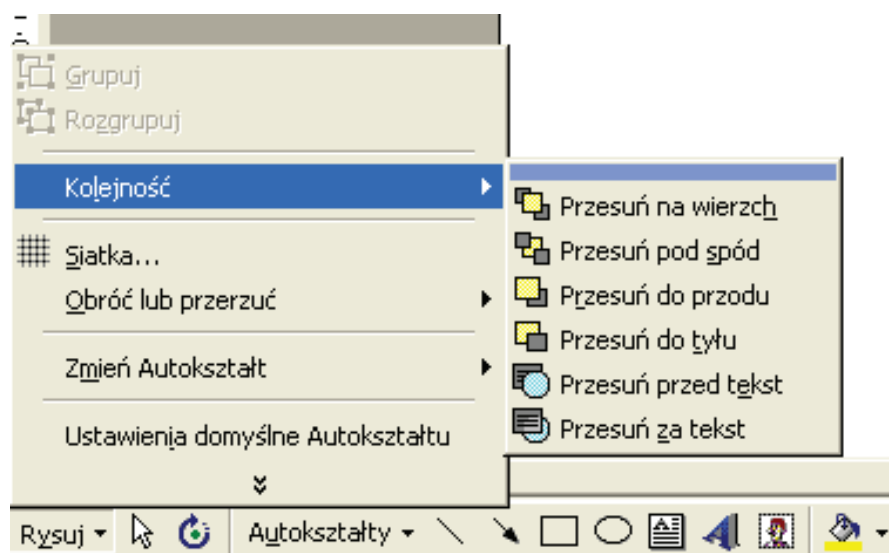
Grupuj
Rozgrupuj
Kolejność
Siatka...
Obróć lub przerzuć
Zmień Autokształt
Ustawienia domyślne Autokształtu

Przesuń na wierzch
Przesuń pod spód
Przesuń do przodu
Przesuń do tyłu
Przesuń przed tekst
Przesuń za tekst

Rysuj ▾ Autokształty ▾